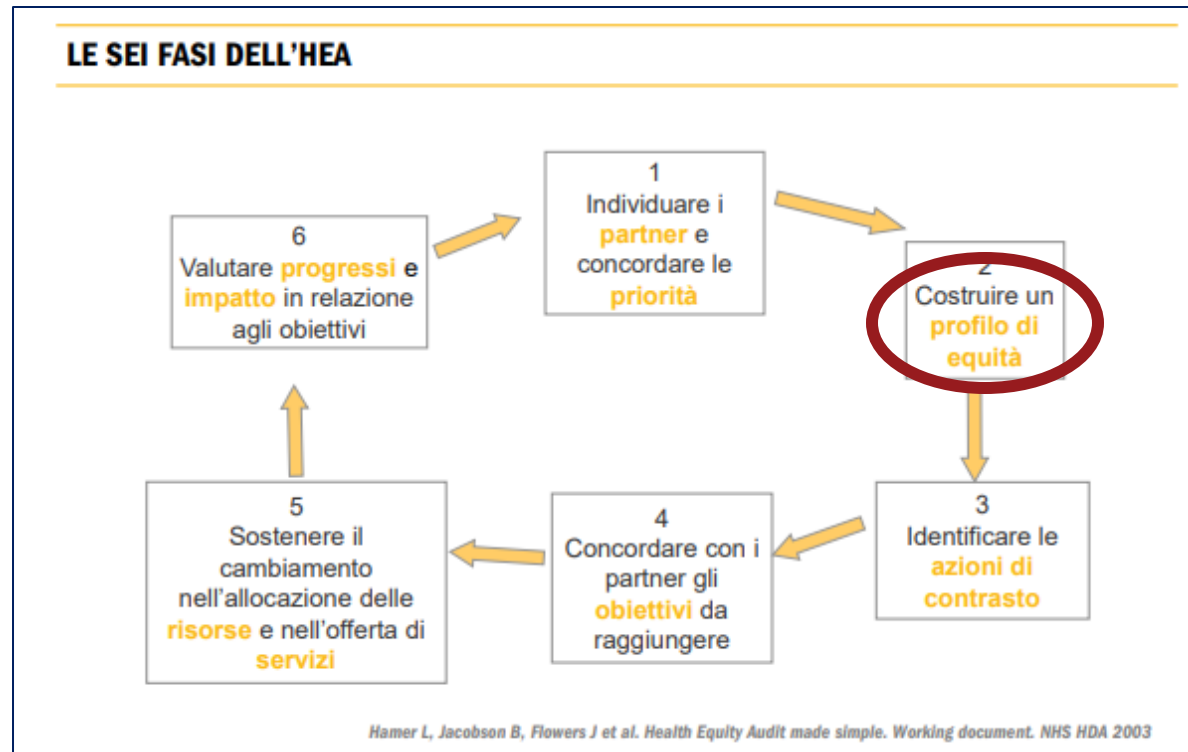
LE SEI FASI DELL'HEA

1
Individuare i partner e concordare le priorità

2
Costruire un profilo di equità

3
Identificare le azioni di contrasto

4
Concordare con i partner gli obiettivi da raggiungere

5
Sostenere il cambiamento nell'allocazione delle risorse e nell'offerta di servizi

6
Valutare progressi e impatto in relazione agli obiettivi

Hamer L, Jacobson B, Flowers J et al. Health Equity Audit made simple. Working document. NHS HDA 2003